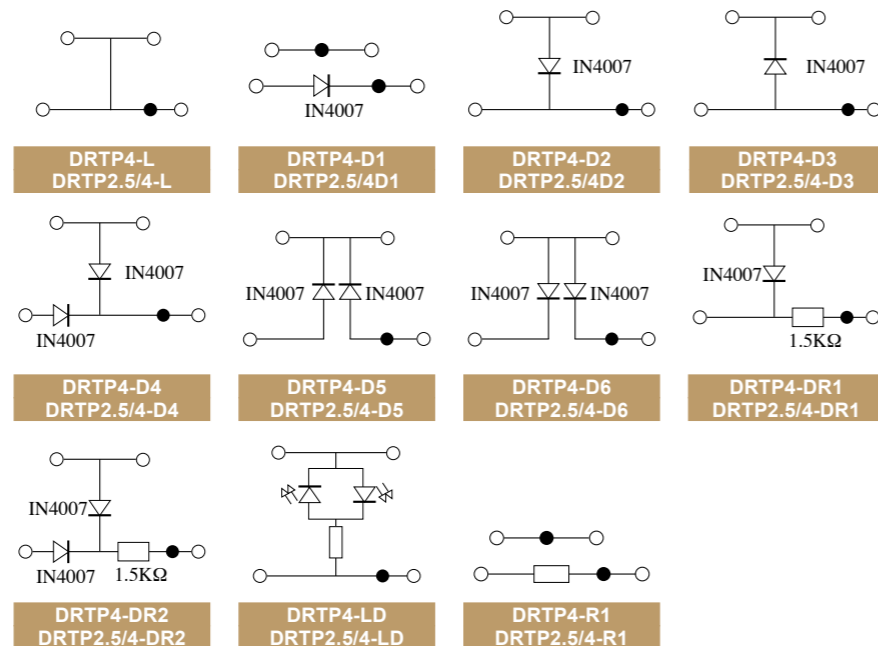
DRTP4-L
DRTP2.5/4-L

IN4007
DRTP4-D1
DRTP2.5/4D1

IN4007
DRTP4-D2
DRTP2.5/4D2

IN4007
DRTP4-D3
DRTP2.5/4-D3

IN4007
IN4007
DRTP4-D4
DRTP2.5/4-D4

IN4007 IN4007
DRTP4-D5
DRTP2.5/4-D5

IN4007 IN4007
DRTP4-D6
DRTP2.5/4-D6

IN4007
1.5KΩ
DRTP4-DR1
DRTP2.5/4-DR1

IN4007
IN4007
1.5KΩ
DRTP4-DR2
DRTP2.5/4-DR2

DRTP4-LD
DRTP2.5/4-LD

DRTP4-R1
DRTP2.5/4-R1